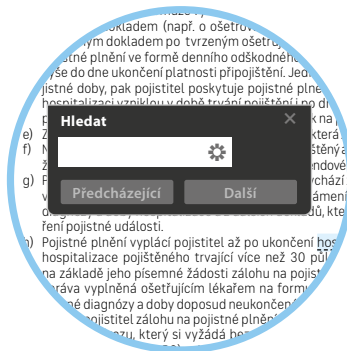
dokladem (např. o ošetřov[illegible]
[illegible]ým dokladem po tvrzeným ošetř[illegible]
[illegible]jistné plnění ve formě denního odškodné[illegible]
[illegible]ýše do dne ukončení platnosti připojištění. Jed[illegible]
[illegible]jistné doby, pak pojistitel poskytuje pojistné pl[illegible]
hospitalizaci vznikl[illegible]

Hledat

Předcházející

Další

e) Z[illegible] která
f) N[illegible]stěná
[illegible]ndové
g) F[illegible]rchází
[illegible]ámen
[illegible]dů, kte
ření pojistné události.
h) Pojistné plnění vyplácí pojistitel až po ukončení hos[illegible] hospitalizace pojištěného trvající více než 30 půl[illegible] na základě jeho písemné žádosti zálohu na pojist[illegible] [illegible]ráva vyplněná ošetřujícím lékařem na form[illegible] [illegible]né diagnózy a doby doposud neukončen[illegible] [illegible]pojistitel zálohu na pojistné plnění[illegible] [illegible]azu, který si vyžádá be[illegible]